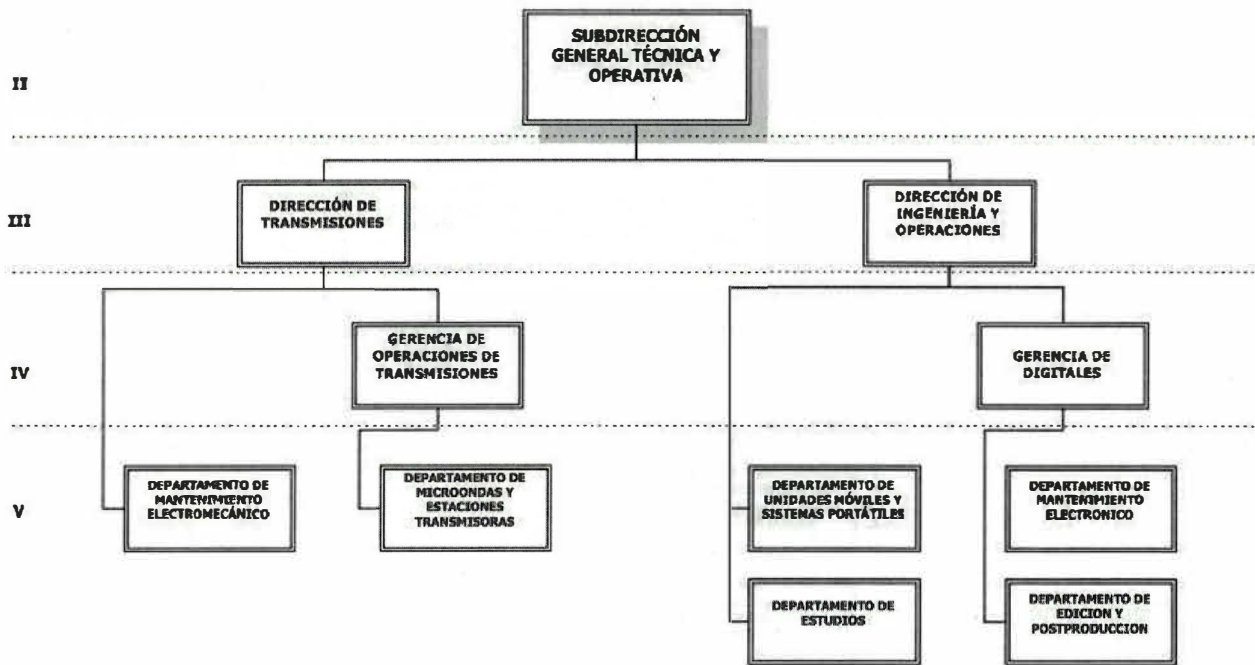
II

SUBDIRECCIÓN GENERAL TÉCNICA Y OPERATIVA

III

DIRECCIÓN DE TRANSMISIONES

DIRECCIÓN DE INGENIERÍA Y OPERACIONES

IV

GERENCIA DE OPERACIONES DE TRANSMISIONES

GERENCIA DE DIGITALES

V

DEPARTAMENTO DE MANTENIMIENTO ELECTROMECÁNICO

DEPARTAMENTO DE MICROONDAS Y ESTACIONES TRANSMISORAS

DEPARTAMENTO DE UNIDADES MÓVILES Y SISTEMAS PORTÁTILES

DEPARTAMENTO DE ESTUDIOS

DEPARTAMENTO DE MANTENIMIENTO ELECTRONICO

DEPARTAMENTO DE EDICION Y POSTPRODUCCION